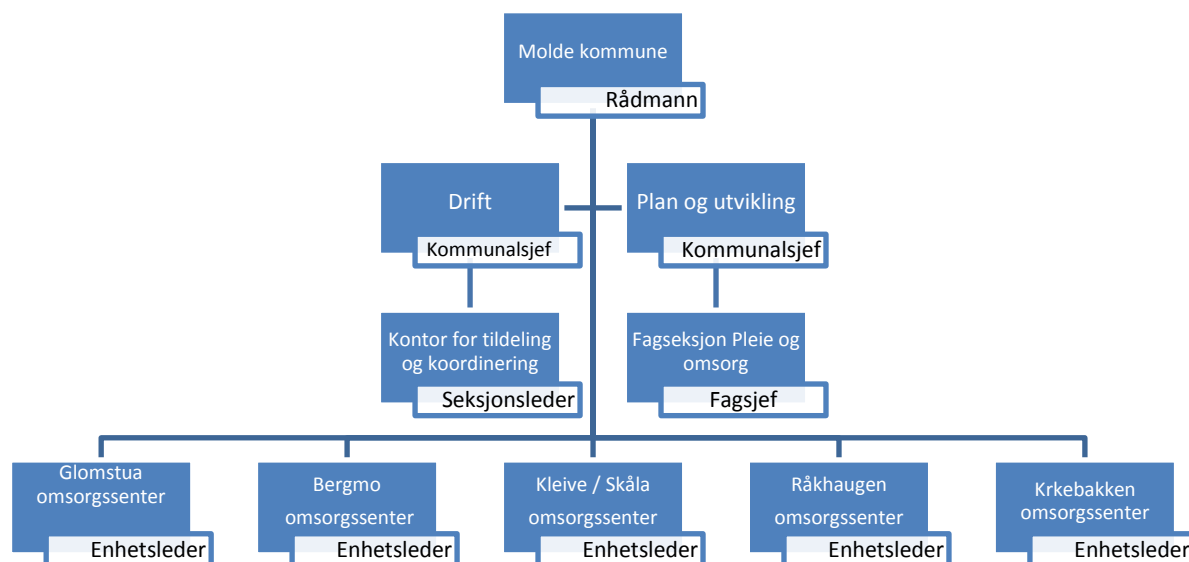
Molde kommune
Rådmann

Drift
Kommunalsjef

Plan og utvikling
Kommunalsjef

Kontor for tildeling og koordinering
Seksjonsleder

Fagseksjon Pleie og omsorg
Fagsjef

Glomstua omsorgssenter
Enhetsleder

Bergmo omsorgssenter
Enhetsleder

Kleive / Skåla omsorgssenter
Enhetsleder

Råkhaugen omsorgssenter
Enhetsleder

Krkebakken omsorgssenter
Enhetsleder